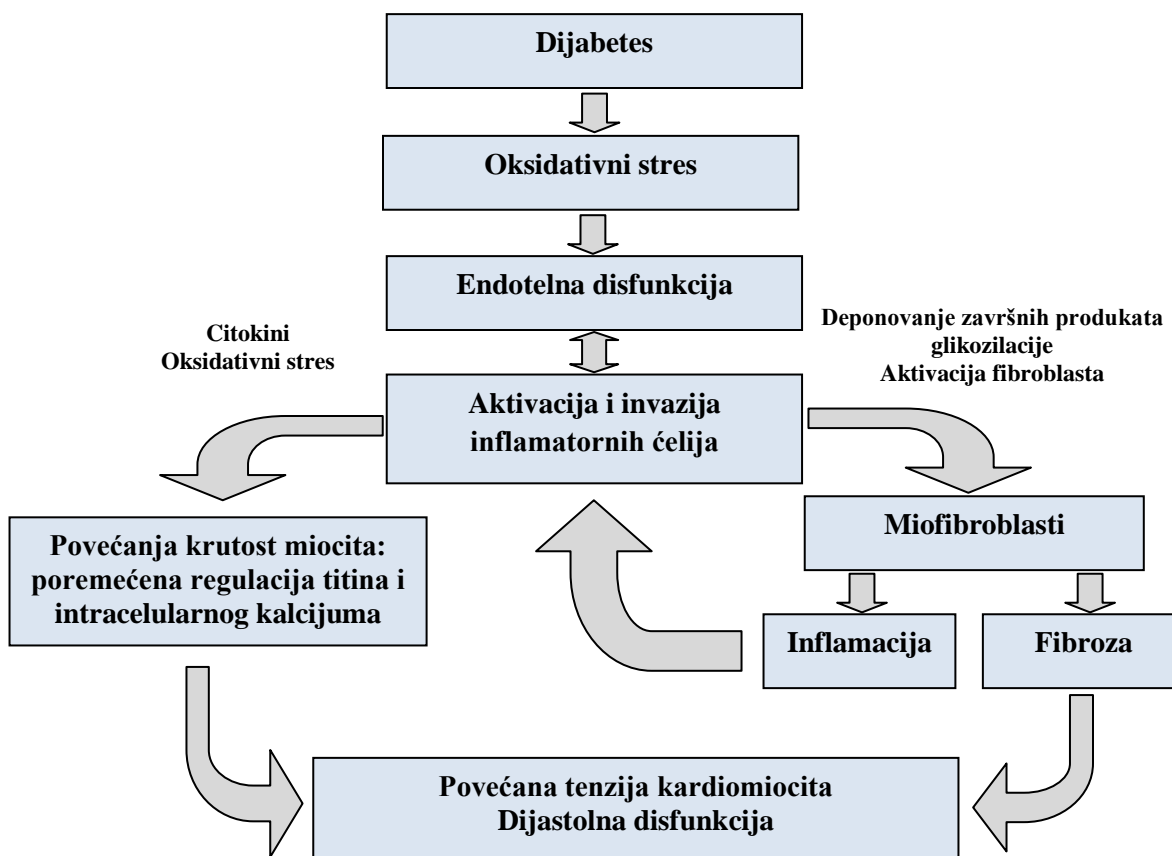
Dijabetes

Oksidativni stres

Endotelna disfunkcija

Citokini
Oksidativni stres

Deponovanje završnih produkata glikozilacije
Aktivacija fibroblasta

Aktivacija i invazija inflamatornih ćelija

Povećanja krutost miocita: poremećena regulacija titina i intracelularnog kalcijuma

Miofibroblasti

Inflamacija

Fibroza

Povećana tenzija kardiomiocita
Dijastolna disfunkcija